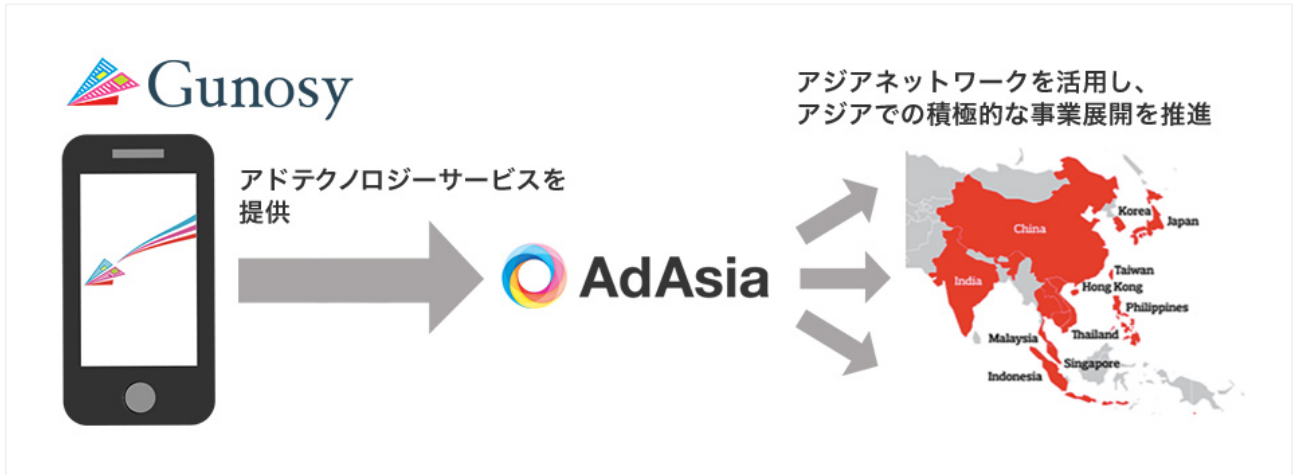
Gunosy

アドテクノロジーサービスを提供

AdAsia

アジアネットワークを活用し、
アジアでの積極的な事業展開を推進

China
Korea
Japan
India
Taiwan
Hong Kong
Philippines
Thailand
Malaysia
Singapore
Indonesia